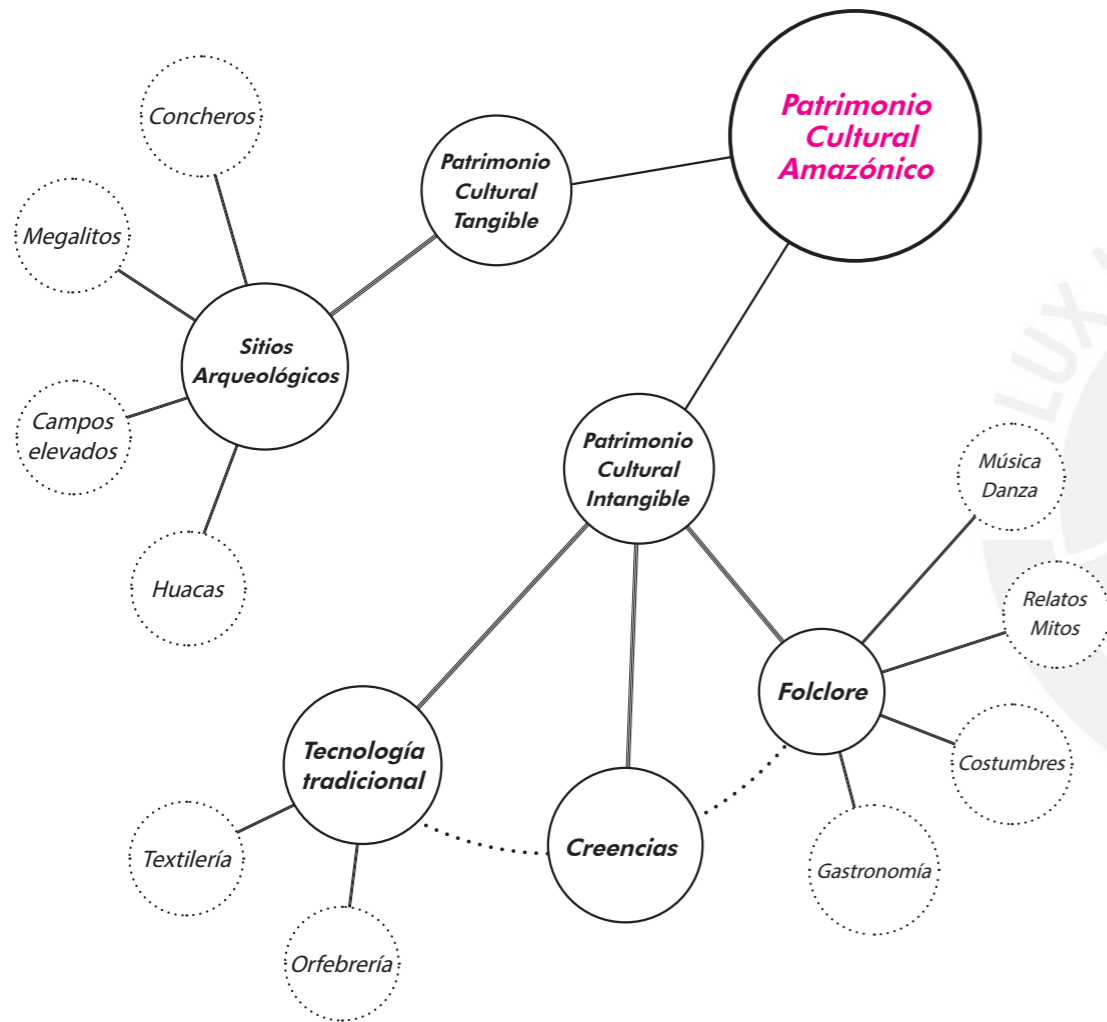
Patrimonio Cultural Amazónico

Patrimonio Cultural Tangible

Sitios Arqueológicos

Concheros

Megalitos

Campos elevados

Huacas

Patrimonio Cultural Intangible

Música Danza

Relatos Mitos

Folclore

Costumbres

Gastronomía

Creencias

Tecnología tradicional

Textilería

Orfebrería